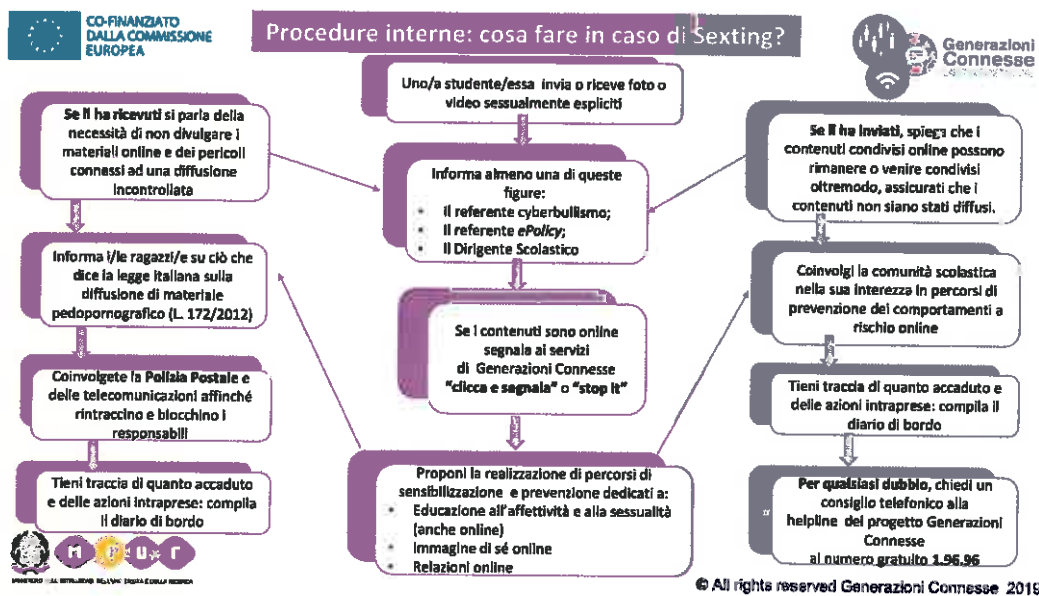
CO-FINANZIATO DALLA COMMISSIONE EUROPEA

Procedure interne: cosa fare in caso di Sexting?

Generazioni Connesse

Uno/a studente/essa invia o riceve foto o video sessualmente espliciti

Se li ha ricevuti si parla della necessità di non divulgare i materiali online e dei pericoli connessi ad una diffusione incontrollata

Informa almeno una di queste figure:
• Il referente cyberbullismo;
• Il referente ePolicy;
• Il Dirigente Scolastico

Se li ha inviati, spiega che i contenuti condivisi online possono rimanere o venire condivisi oltremodo, assicurati che i contenuti non siano stati diffusi.

Informa i/le ragazzi/e su ciò che dice la legge italiana sulla diffusione di materiale pedopornografico (L. 172/2012)

Se i contenuti sono online segnala ai servizi di Generazioni Connesse "clicca e segnala" o "stop it"

Coinvolgi la comunità scolastica nella sua interezza in percorsi di prevenzione dei comportamenti a rischio online

Coinvolgete la Polizia Postale e delle telecomunicazioni affinché rintraccino e blocchino i responsabili

Tieni traccia di quanto accaduto e delle azioni intraprese: compila il diario di bordo

Tieni traccia di quanto accaduto e delle azioni intraprese: compila il diario di bordo

Proponi la realizzazione di percorsi di sensibilizzazione e prevenzione dedicati a:
• Educazione all'affettività e alla sessualità (anche online)
• Immagine di sé online
• Relazioni online

Per qualsiasi dubbio, chiedi un consiglio telefonico alla helpline del progetto Generazioni Connesse al numero gratuito 1.96.96

MIUR

MINISTERO DELL'ISTRUZIONE DELL'UNIVERSITÀ E DELLA RICERCA

© All rights reserved Generazioni Connesse 2019